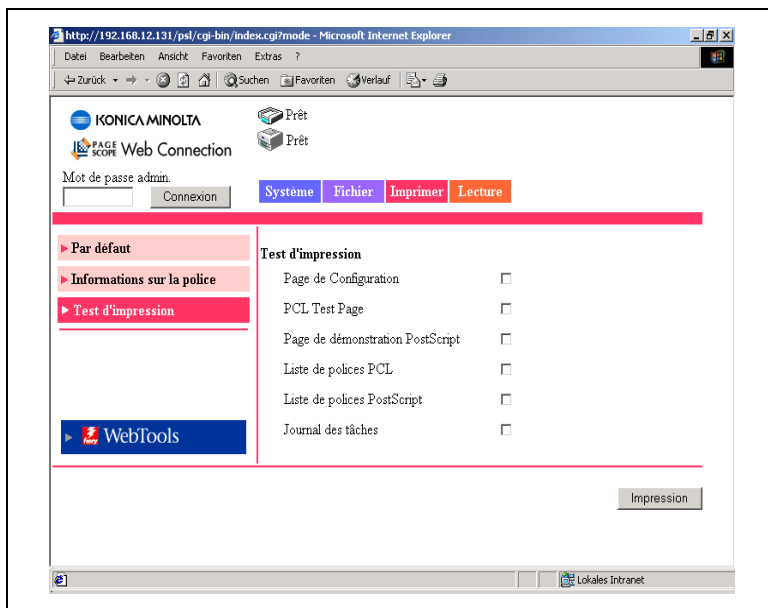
http://192.168.12.131/psl/cgi-bin/index.cgi?mode - Microsoft Internet Explorer

Datei Bearbeiten Ansicht Favoriten Extras ?

Zurück Suchen Favoriten Verlauf

KONICA MINOLTA

PAGE SCOPE Web Connection

Prêt

Prêt

Mot de passe admin.

Connexion

Système Fichier Imprimer Lecture

Par défaut

Informations sur la police

Test d'impression

fiery WebTools

Test d'impression

Page de Configuration

PCL Test Page

Page de démonstration PostScript

Liste de polices PCL

Liste de polices PostScript

Journal des tâches

Impression

Lokales Intranet